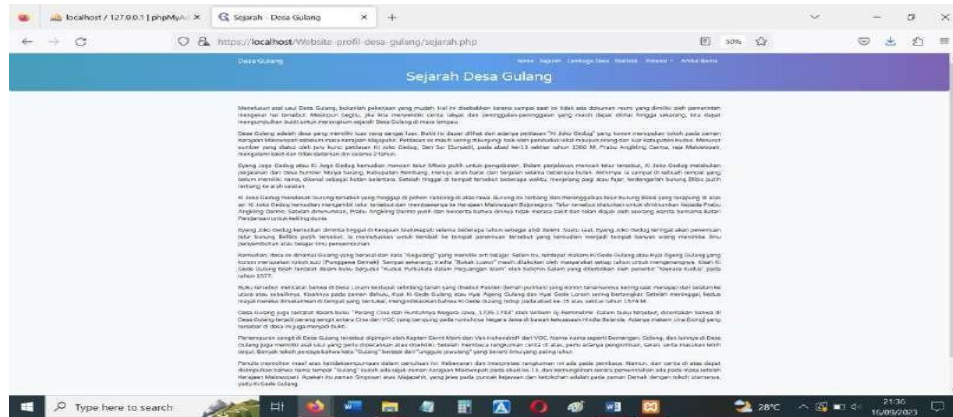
localhost / 127.0.0.1 | phpMyAc ×

Sejarah - Desa Gulang ×

+

https://localhost/Website-profil-desa-gulang/sejarah.php

50%

Desa Gulang

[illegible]

Sejarah Desa Gulang

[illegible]

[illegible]

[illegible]

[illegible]

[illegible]

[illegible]

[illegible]

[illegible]

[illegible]

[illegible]

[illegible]

Type here to search

28°C

21:36

16/09/2023